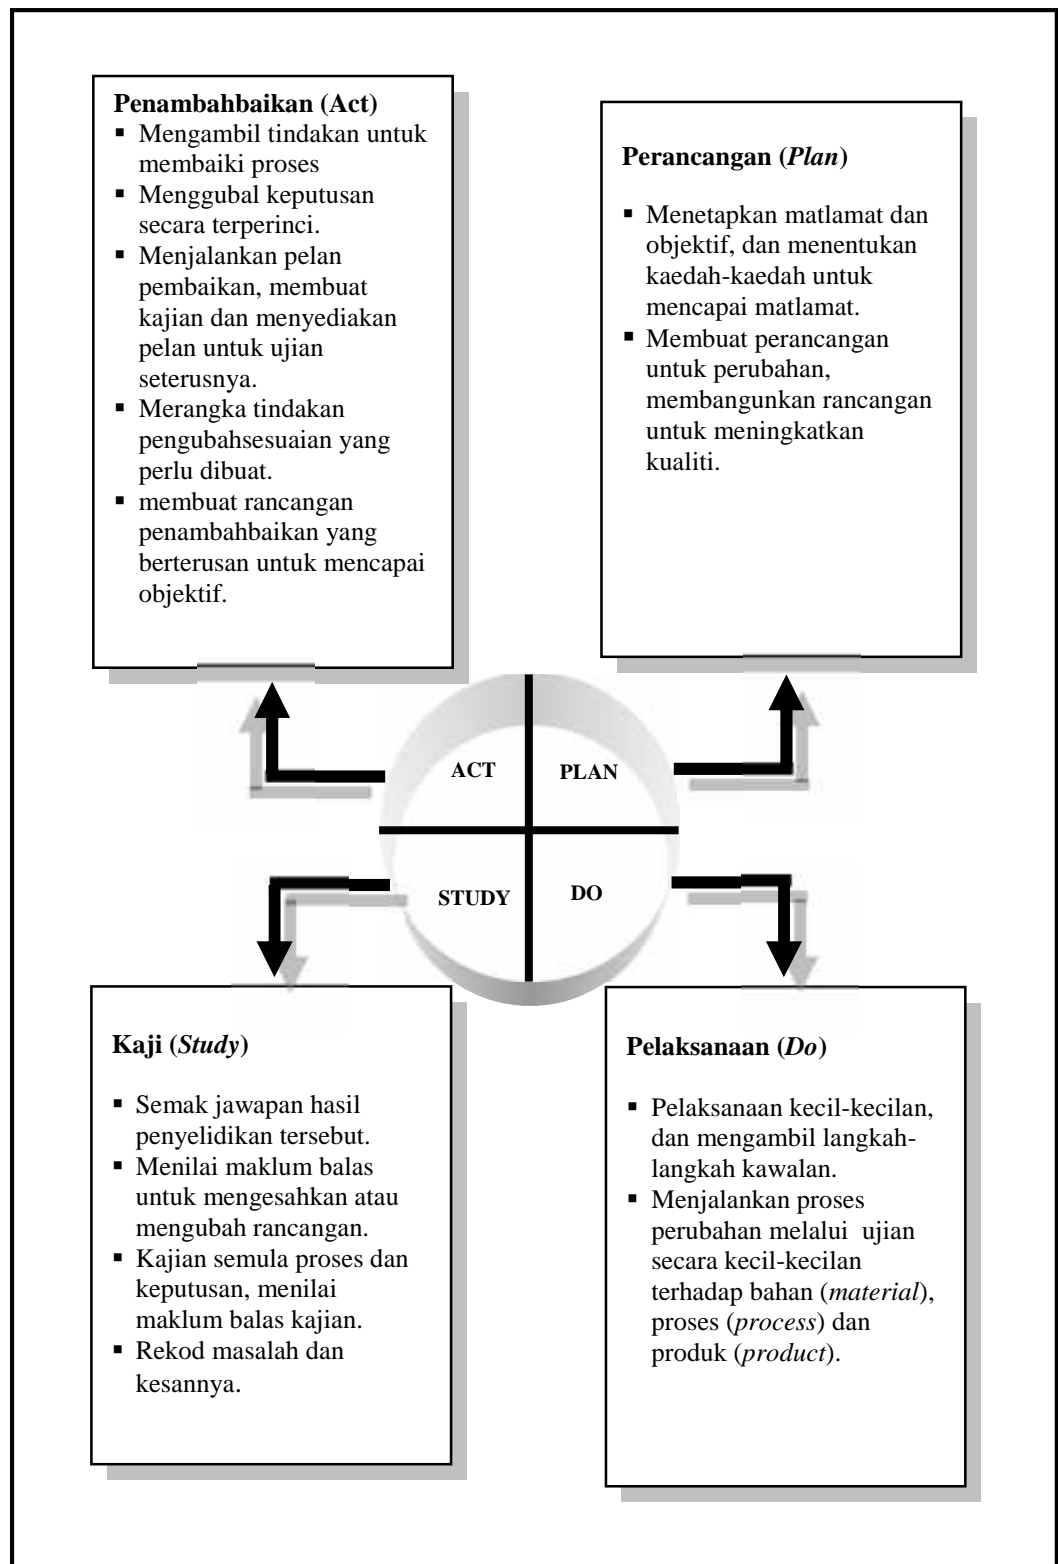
**Penambahbaikan (Act)**
- Mengambil tindakan untuk membaiki proses
- Menggubal keputusan secara terperinci.
- Menjalankan pelan pembaikan, membuat kajian dan menyediakan pelan untuk ujian seterusnya.
- Merangka tindakan pengubahsesuaian yang perlu dibuat.
- membuat rancangan penambahbaikan yang berterusan untuk mencapai objektif.

**Perancangan (*Plan*)**
- Menetapkan matlamat dan objektif, dan menentukan kaedah-kaedah untuk mencapai matlamat.
- Membuat perancangan untuk perubahan, membangunkan rancangan untuk meningkatkan kualiti.

ACT
PLAN
STUDY
DO

**Kaji (*Study*)**
- Semak jawapan hasil penyelidikan tersebut.
- Menilai maklum balas untuk mengesahkan atau mengubah rancangan.
- Kajian semula proses dan keputusan, menilai maklum balas kajian.
- Rekod masalah dan kesannya.

**Pelaksanaan (*Do*)**
- Pelaksanaan kecil-kecilan, dan mengambil langkah-langkah kawalan.
- Menjalankan proses perubahan melalui ujian secara kecil-kecilan terhadap bahan (*material*), proses (*process*) dan produk (*product*).